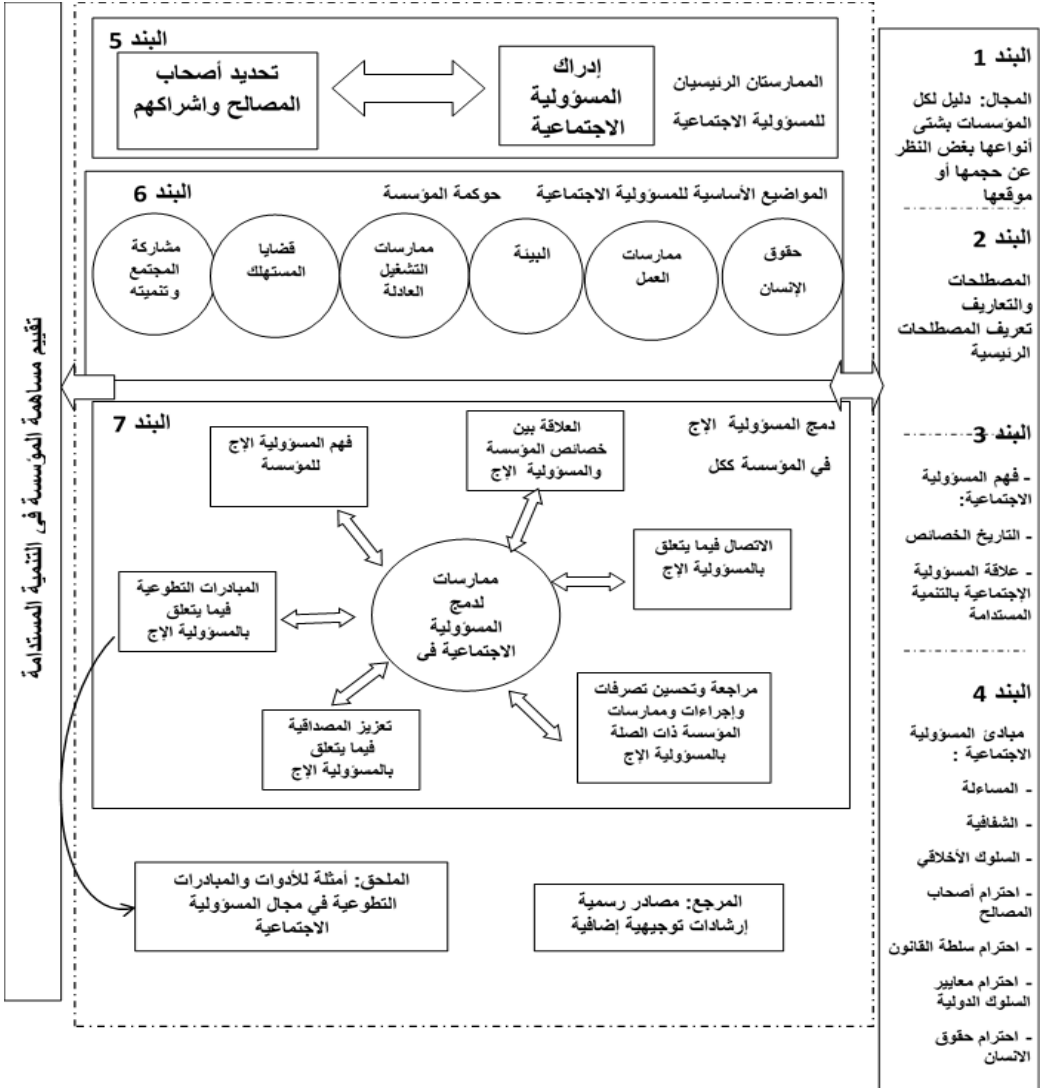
البند 1

المجال: دليل لكل المؤسسات بشتى أنواعها بغض النظر عن حجمها أو موقعها

البند 2

المصطلحات والتعاريف
تعريف المصطلحات الرئيسية

البند 3

- فهم المسؤولية الاجتماعية:

- التاريخ الخصائص

- علاقة المسؤولية الاجتماعية بالتنمية المستدامة

البند 4

مبادئ المسؤولية الاجتماعية :

- المساءلة

- الشفافية

- السلوك الأخلاقي

- احترام أصحاب المصالح

- احترام سلطة القانون

- احترام معايير السلوك الدولية

- احترام حقوق الانسان

البند 5

الممارستان الرئيسيان للمسؤولية الاجتماعية

إدراك المسؤولية الاجتماعية

تحديد أصحاب المصالح واشراكهم

البند 6

المواضيع الأساسية للمسؤولية الاجتماعية حوكمة المؤسسة

حقوق الإنسان

ممارسات العمل

البيئة

ممارسات التشغيل العادلة

قضايا المستهلك

مشاركة المجتمع وتنميته

البند 7

دمج المسؤولية الإج في المؤسسة ككل

العلاقة بين خصائص المؤسسة والمسؤولية الإج

فهم المسؤولية الإج للمؤسسة

الاتصال فيما يتعلق بالمسؤولية الإج

ممارسات لدمج المسؤولية الاجتماعية فى

المبادرات التطوعية فيما يتعلق بالمسؤولية الإج

مراجعة وتحسين تصرفات وإجراءات وممارسات المؤسسة ذات الصلة بالمسؤولية الإج

تعزيز المصداقية فيما يتعلق بالمسؤولية الإج

الملحق: أمثلة للأدوات والمبادرات التطوعية في مجال المسؤولية الاجتماعية

المرجع: مصادر رسمية إرشادات توجيهية إضافية

تقييم مساهمة المؤسسة فى التنمية المستدامة